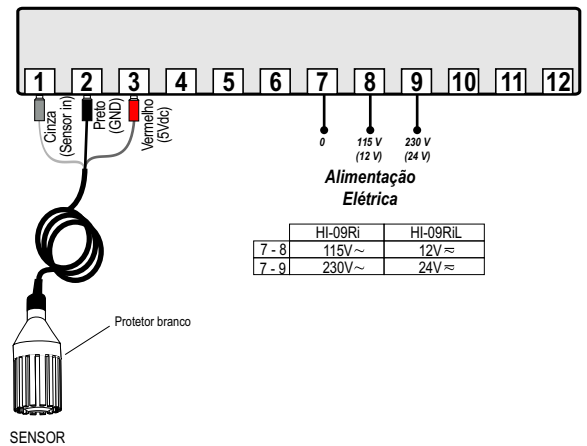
1 2 3 4 5 6 7 8 9 10 11 12

Cinza (Sensor in)

Preto (GND)

Vermelho (5Vdc)

0

115 V (12 V)

230 V (24 V)

Alimentação Elétrica

| | HI-09Ri | HI-09RiL |
|---|---|---|
| 7 - 8 | 115V～ | 12V≈ |
| 7 - 9 | 230V～ | 24V≈ |

Protetor branco

SENSOR